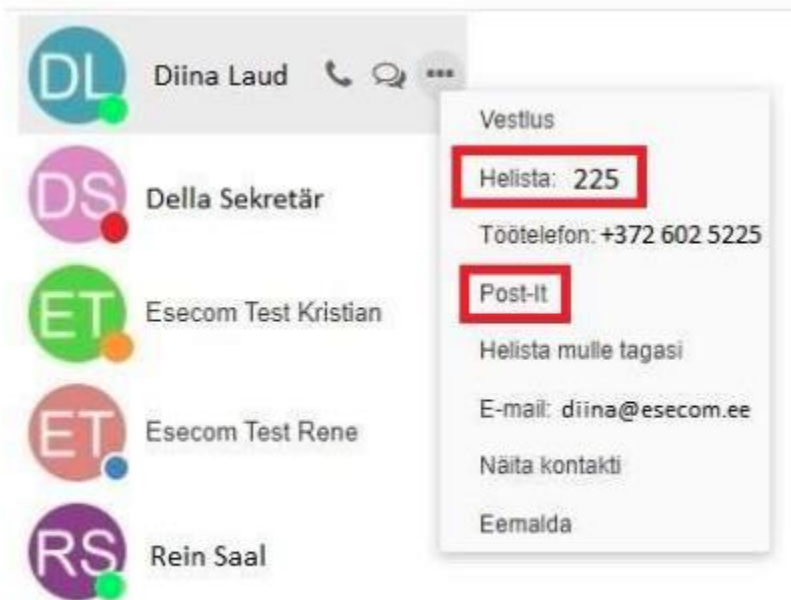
DL Diina Laud

DS Della Sekretär

ET Esecom Test Kristian

ET Esecom Test Rene

RS Rein Saal

Vestlus

Helista: 225

Töötelefon: +372 602 5225

Post-It

Helista mulle tagasi

E-mail: diina@esecom.ee

Näita kontakti

Eemalda